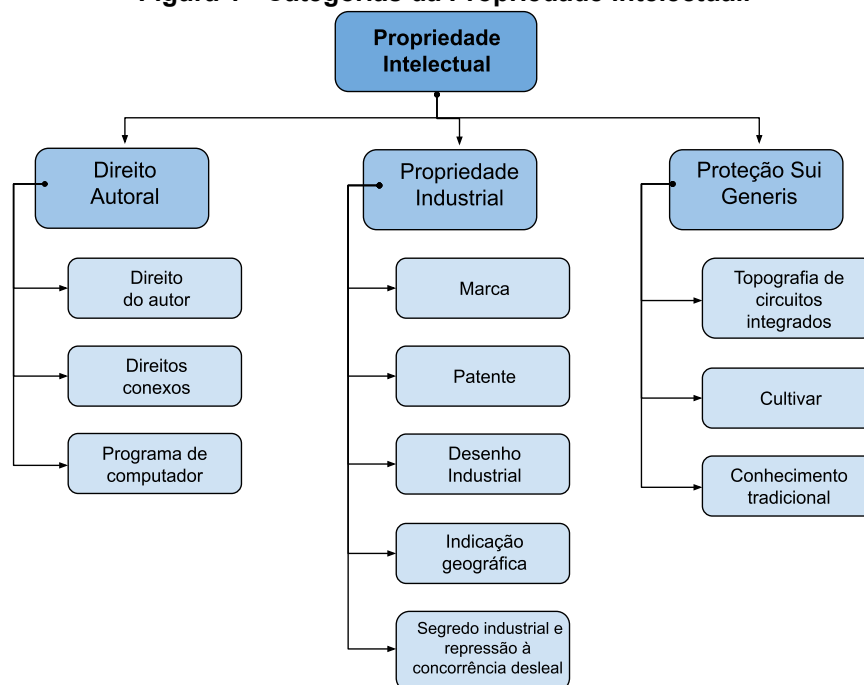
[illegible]

Propriedade Intelectual

Direito Autoral

Direito do autor

Direitos conexos

Programa de computador

Propriedade Industrial

Marca

Patente

Desenho Industrial

Indicação geográfica

Segredo industrial e repressão à concorrência desleal

Proteção Sui Generis

Topografia de circuitos integrados

Cultivar

Conhecimento tradicional